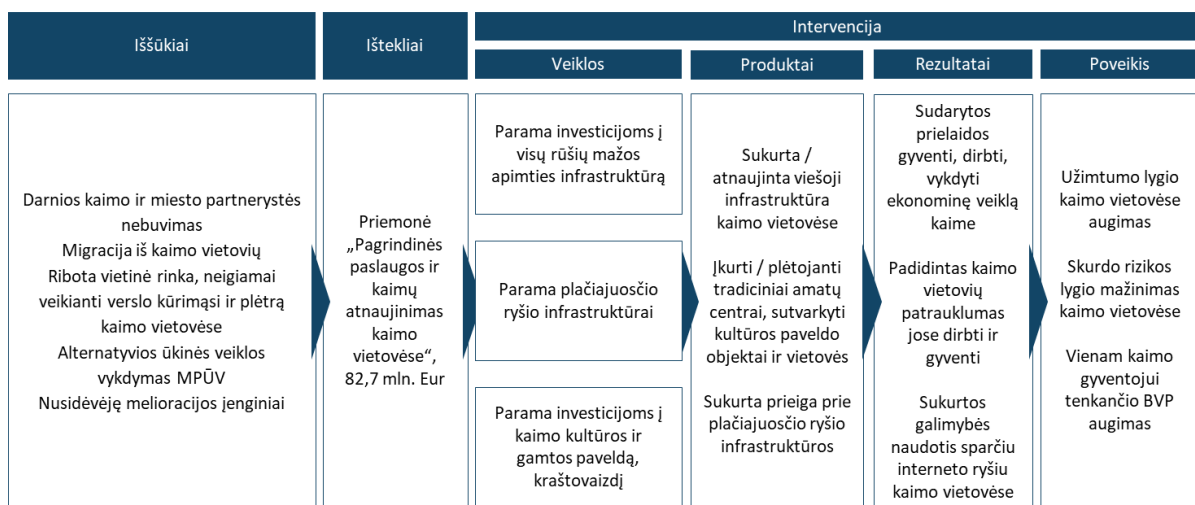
Iššūkiai

Ištekliai

Intervencija

Veiklos

Produktai

Rezultatai

Poveikis

Darnios kaimo ir miesto partnerystės nebuvimas
Migracija iš kaimo vietovių
Ribota vietinė rinka, neigiamai veikianti verslo kūrimąsi ir plėtrą kaimo vietovėse
Alternatyvios ūkinės veiklos vykdymas MPŪV
Nusidėvėję melioracijos įrenginiai

Priemonė „Pagrindinės paslaugos ir kaimų atnaujinimas kaimo vietovėse“, 82,7 mln. Eur

Parama investicijoms į visų rūšių mažos apimties infrastruktūrą

Parama plačiajuosčio ryšio infrastruktūrai

Parama investicijoms į kaimo kultūros ir gamtos paveldą, kraštovaizdį

Sukurta / atnaujinta viešoji infrastruktūra kaimo vietovėse

Įkurti / plėtojanti tradiciniai amatų centrai, sutvarkyti kultūros paveldo objektai ir vietovės

Sukurta prieiga prie plačiajuosčio ryšio infrastruktūros

Sudarytos prielaidos gyventi, dirbti, vykdyti ekonominę veiklą kaime

Padidintas kaimo vietovių patrauklumas jose dirbti ir gyventi

Sukurtos galimybės naudotis sparčiu interneto ryšiu kaimo vietovėse

Užimtumo lygio kaimo vietovėse augimas

Skurdo rizikos lygio mažinimas kaimo vietovėse

Vienam kaimo gyventojui tenkančio BVP augimas